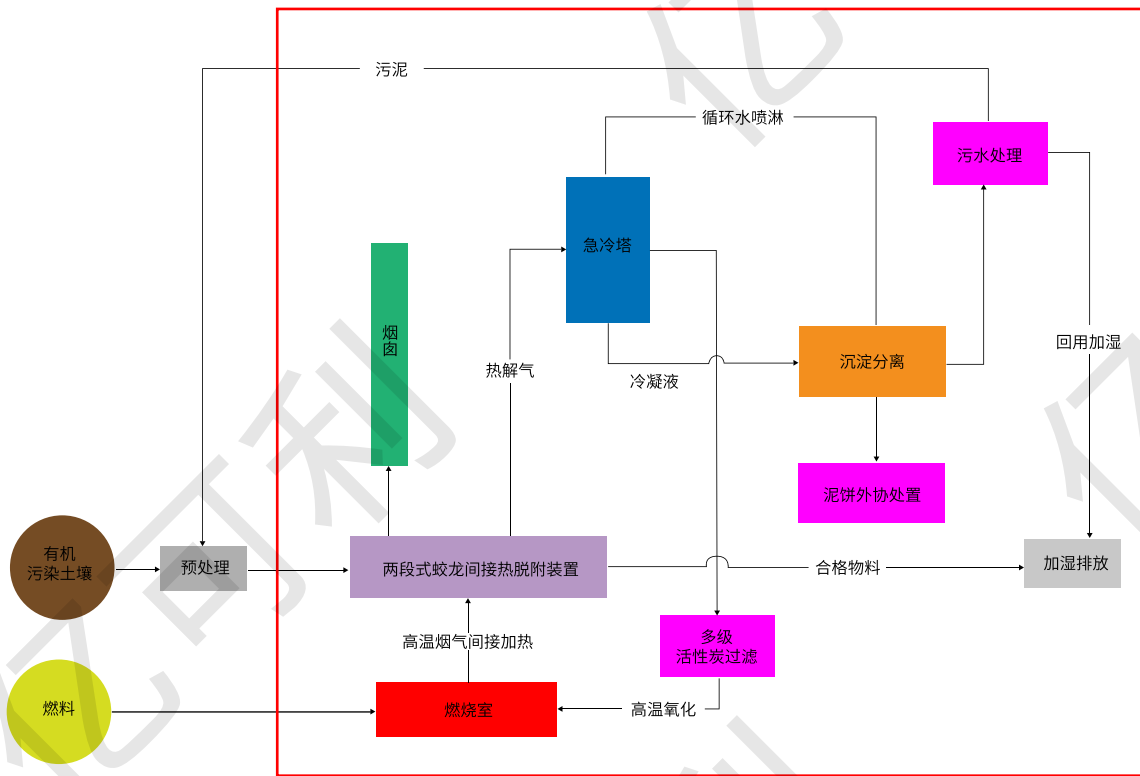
污泥

循环水喷淋

污水处理

急冷塔

烟囱

热解气

冷凝液

沉淀分离

回用加湿

泥饼外协处置

有机
污染土壤

预处理

两段式蛟龙间接热脱附装置

合格物料

加湿排放

高温烟气间接加热

多级
活性炭过滤

燃料

燃烧室

高温氧化